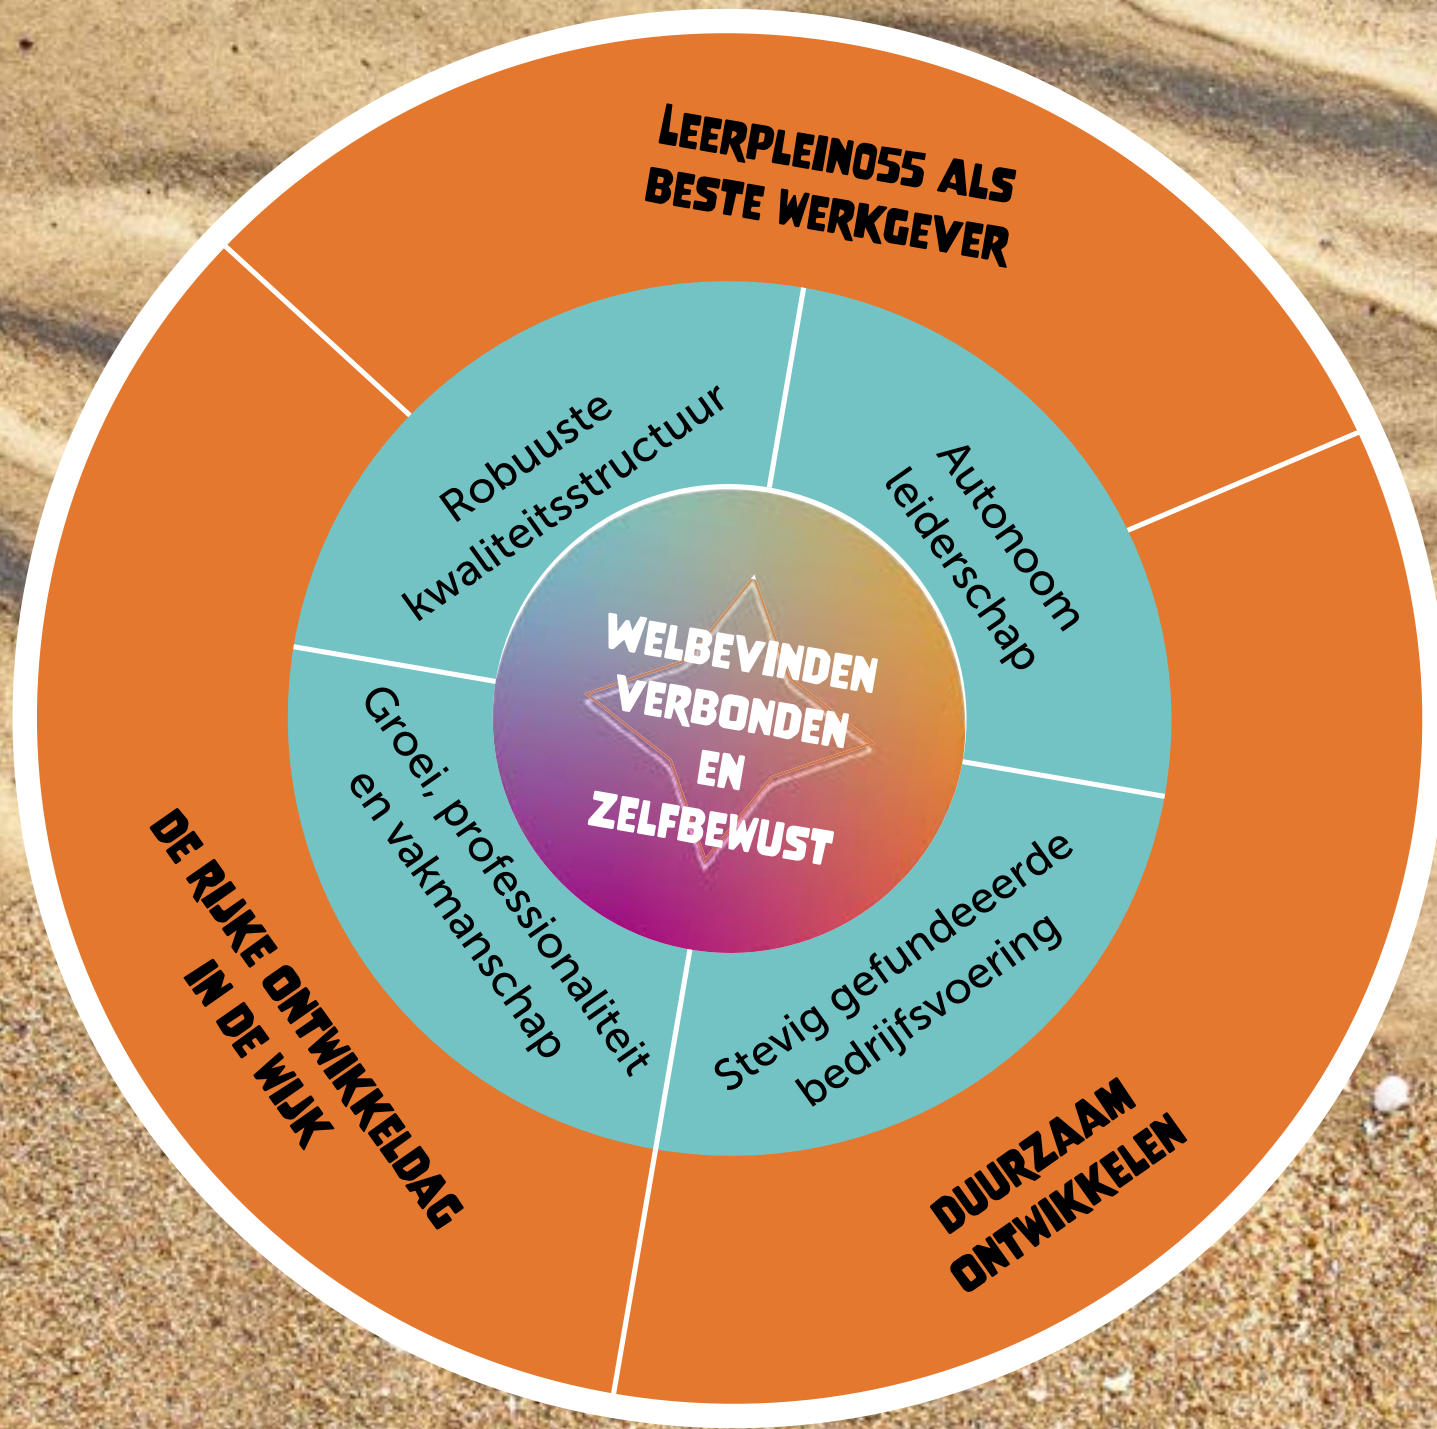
Leerplein055 als beste werkgever

Robuuste kwaliteitsstructuur

Autonoom leiderschap

Welbevinden verbonden en zelfbewust

Groei, professionaliteit en vakmanschap

Stevig gefundeerde bedrijfsvoering

De rijke ontwikkeldag in de wijk

Duurzaam ontwikkelen